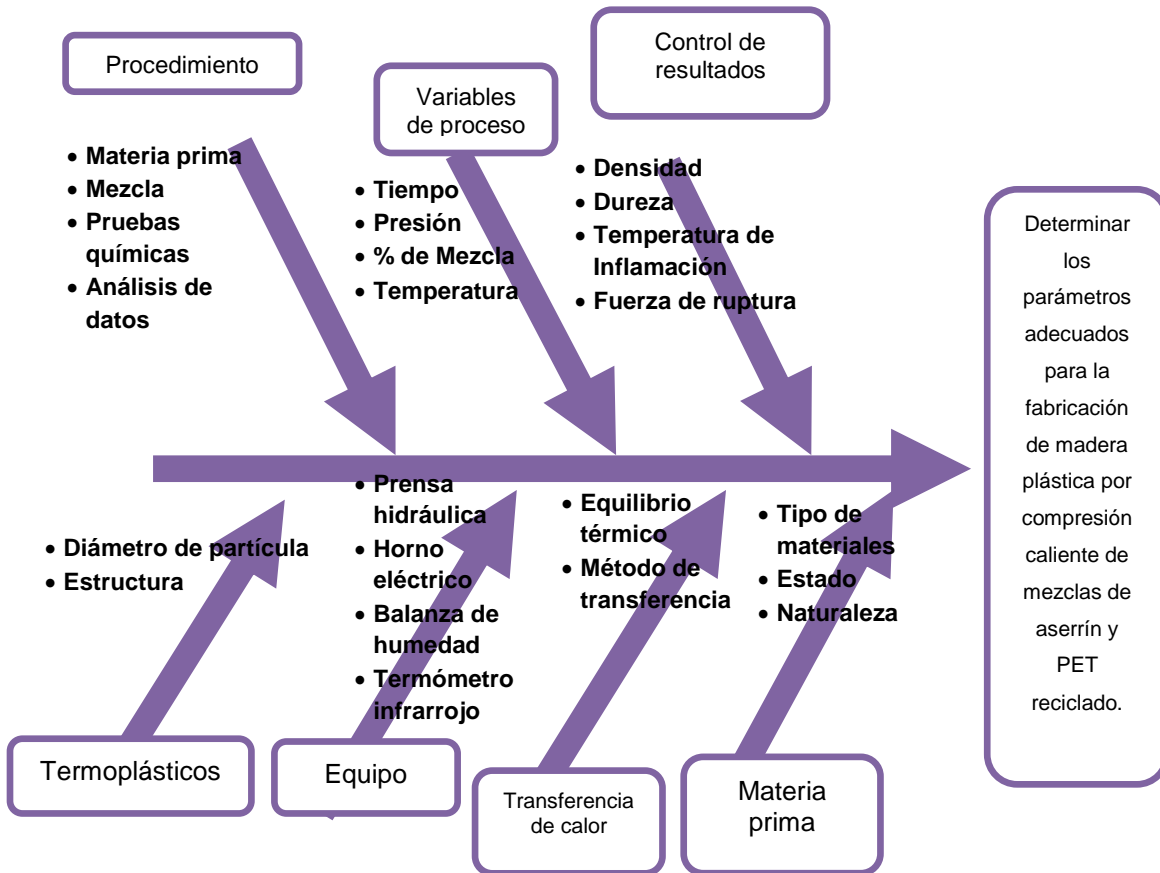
Procedimiento

- Materia prima
- Mezcla
- Pruebas químicas
- Análisis de datos

Variables de proceso

- Tiempo
- Presión
- % de Mezcla
- Temperatura

Control de resultados

- Densidad
- Dureza
- Temperatura de Inflamación
- Fuerza de ruptura

Determinar los parámetros adecuados para la fabricación de madera plástica por compresión caliente de mezclas de aserrín y PET reciclado.

- Diámetro de partícula
- Estructura

Termoplásticos

- Prensa hidráulica
- Horno eléctrico
- Balanza de humedad
- Termómetro infrarrojo

Equipo

- Equilibrio térmico
- Método de transferencia

Transferencia de calor

- Tipo de materiales
- Estado
- Naturaleza

Materia prima